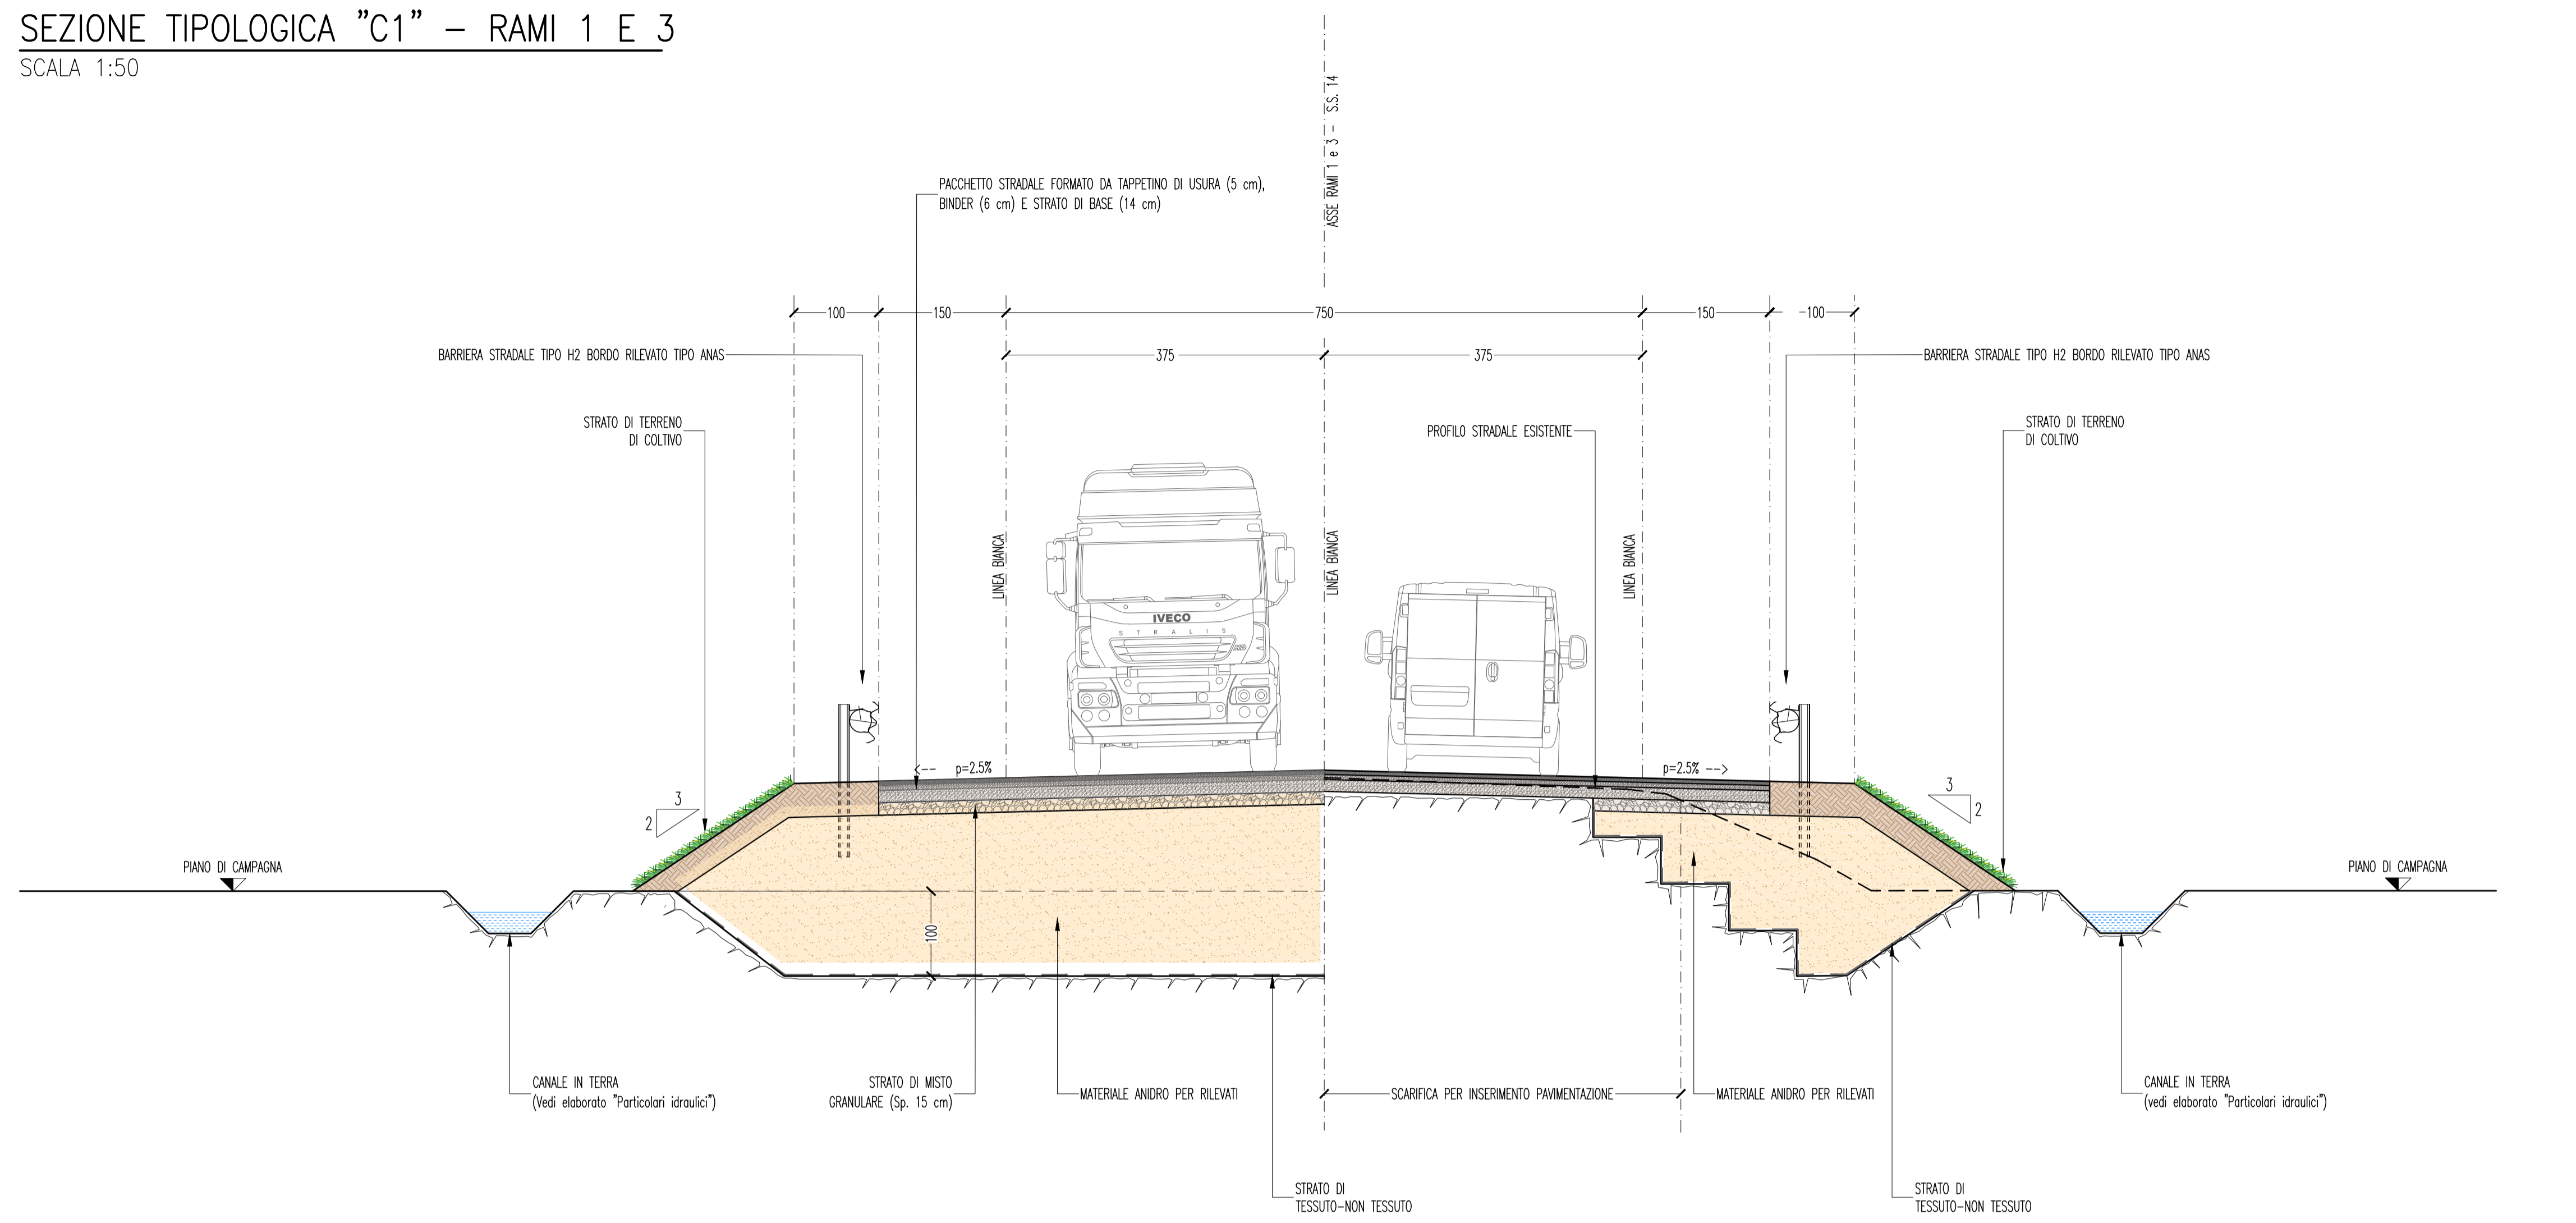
SEZIONE TIPOLOGICA "C1" – RAMI 1 E 3
SCALA 1:50

ASSE RAMI 1 e 3 – S.S. 14

PACCHETTO STRADALE FORMATO DA TAPPETINO DI USURA (5 cm), BINDER (6 cm) E STRATO DI BASE (14 cm)

100 150 750 150 100

375 375

BARRIERA STRADALE TIPO H2 BORDO RILEVATO TIPO ANAS

BARRIERA STRADALE TIPO H2 BORDO RILEVATO TIPO ANAS

STRATO DI TERRENO DI COLTIVO

PROFILO STRADALE ESISTENTE

STRATO DI TERRENO DI COLTIVO

LINEA BIANCA

LINEA BIANCA

LINEA BIANCA

IVECO
STRALIS

p=2.5%

p=2.5%

3
2

3
2

PIANO DI CAMPAGNA

PIANO DI CAMPAGNA

100

CANALE IN TERRA
(Vedi elaborato "Particolari idraulici")

STRATO DI MISTO GRANULARE (Sp. 15 cm)

MATERIALE ANIDRO PER RILEVATI

SCARIFICA PER INSERIMENTO PAVIMENTAZIONE

MATERIALE ANIDRO PER RILEVATI

CANALE IN TERRA
(vedi elaborato "Particolari idraulici")

STRATO DI TESSUTO–NON TESSUTO

STRATO DI TESSUTO–NON TESSUTO